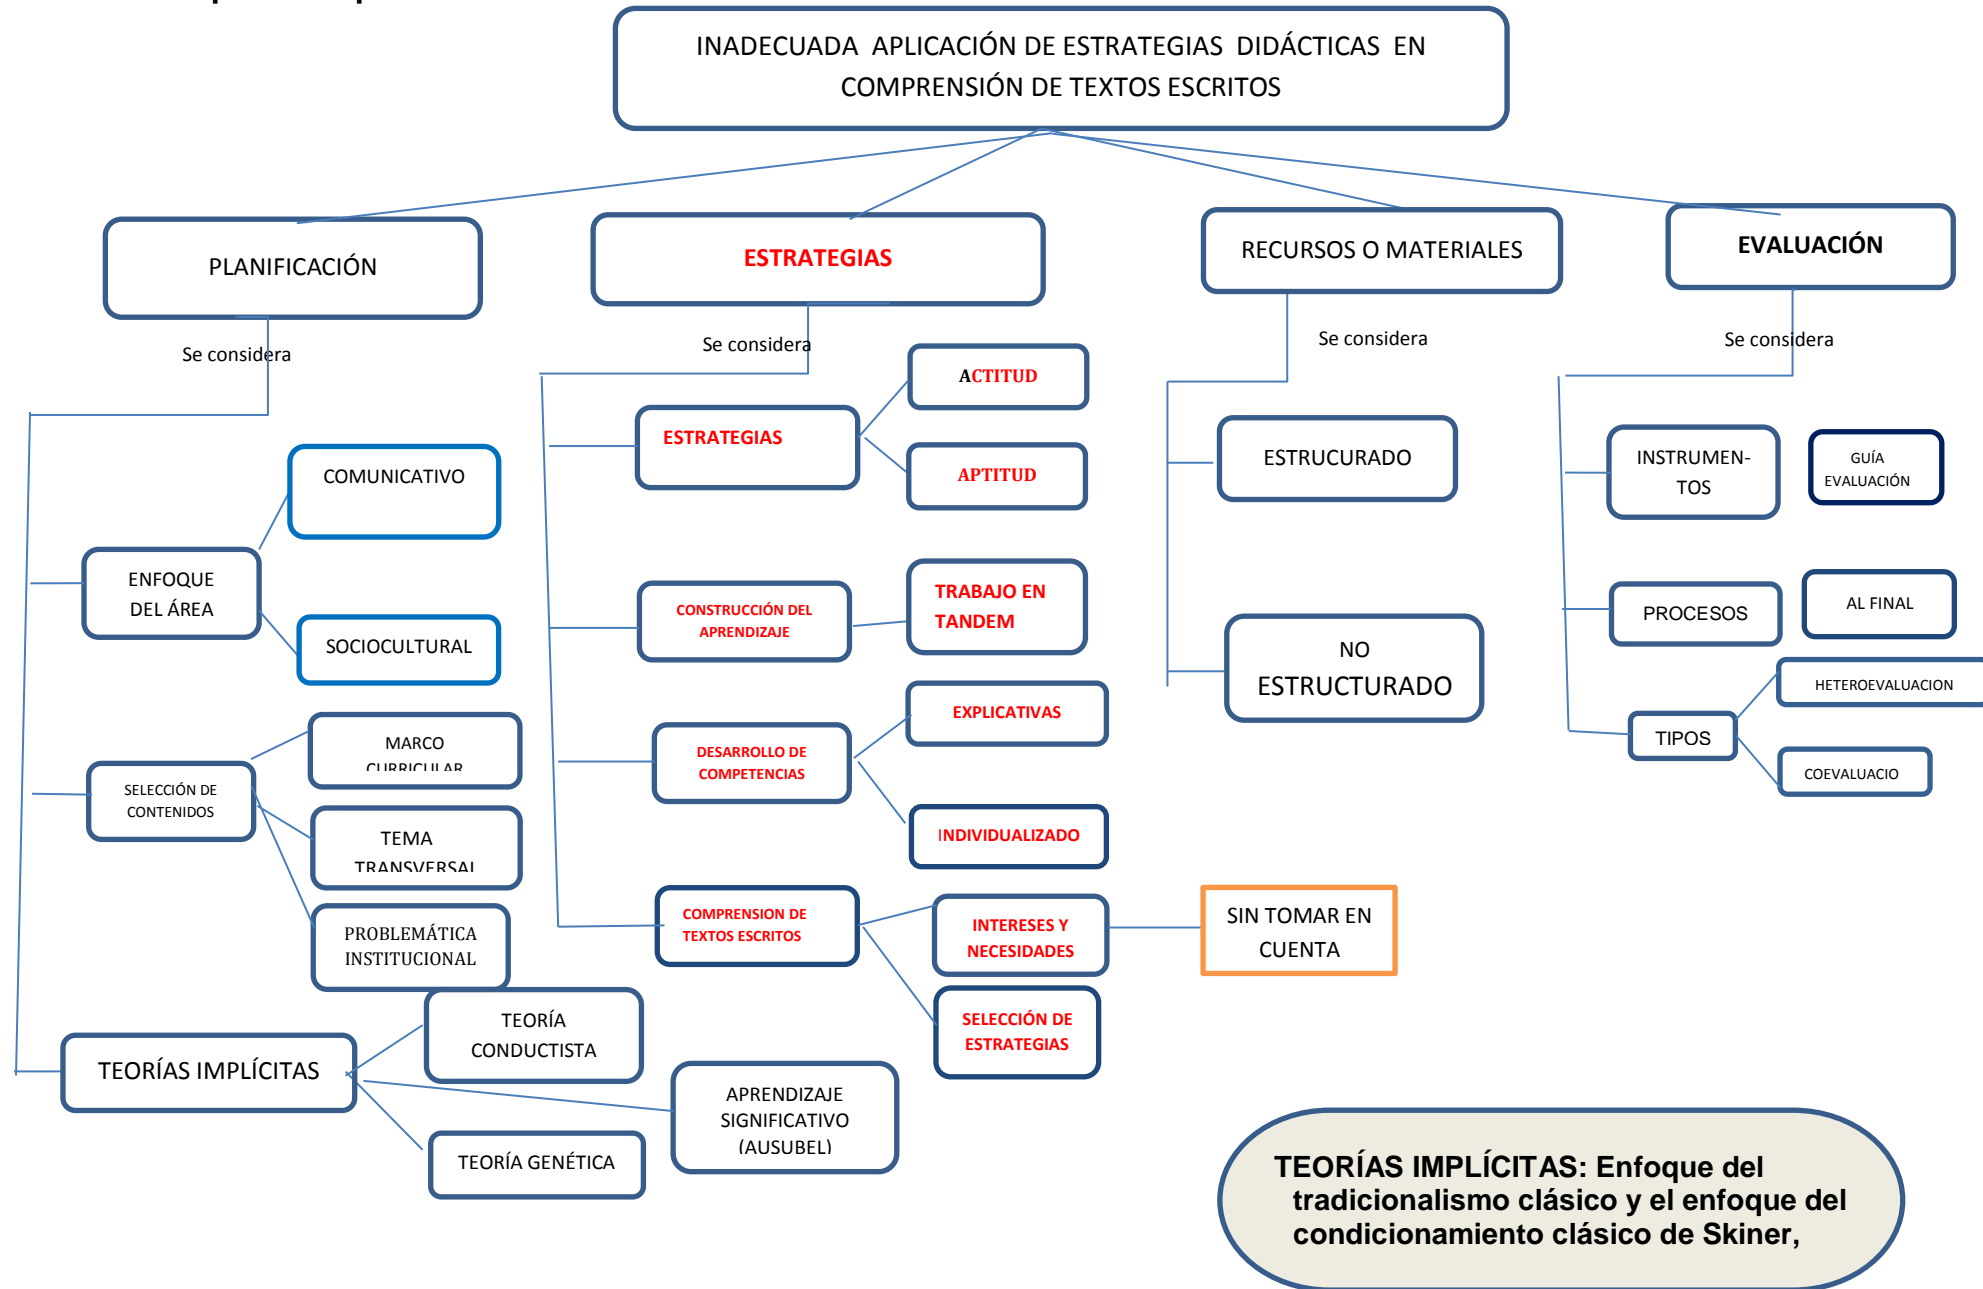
INADECUADA APLICACIÓN DE ESTRATEGIAS DIDÁCTICAS EN COMPRENSIÓN DE TEXTOS ESCRITOS

PLANIFICACIÓN

Se considera

ENFOQUE DEL ÁREA

COMUNICATIVO

SOCIOCULTURAL

SELECCIÓN DE CONTENIDOS

MARCO CURRICULAR

TEMA TRANSVERSAL

PROBLEMÁTICA INSTITUCIONAL

TEORÍAS IMPLÍCITAS

TEORÍA CONDUCTISTA

APRENDIZAJE SIGNIFICATIVO (AUSUBEL)

TEORÍA GENÉTICA

ESTRATEGIAS

Se considera

ESTRATEGIAS

ACTITUD

APTITUD

CONSTRUCCIÓN DEL APRENDIZAJE

TRABAJO EN TANDEM

DESARROLLO DE COMPETENCIAS

EXPLICATIVAS

INDIVIDUALIZADO

COMPRENSION DE TEXTOS ESCRITOS

INTERESES Y NECESIDADES

SELECCIÓN DE ESTRATEGIAS

SIN TOMAR EN CUENTA

RECURSOS O MATERIALES

Se considera

ESTRUCURADO

NO ESTRUCTURADO

EVALUACIÓN

Se considera

INSTRUMEN-TOS

GUÍA EVALUACIÓN

PROCESOS

AL FINAL

TIPOS

HETEROEVALUACION

COEVALUACIO

TEORÍAS IMPLÍCITAS: Enfoque del tradicionalismo clásico y el enfoque del condicionamiento clásico de Skiner,